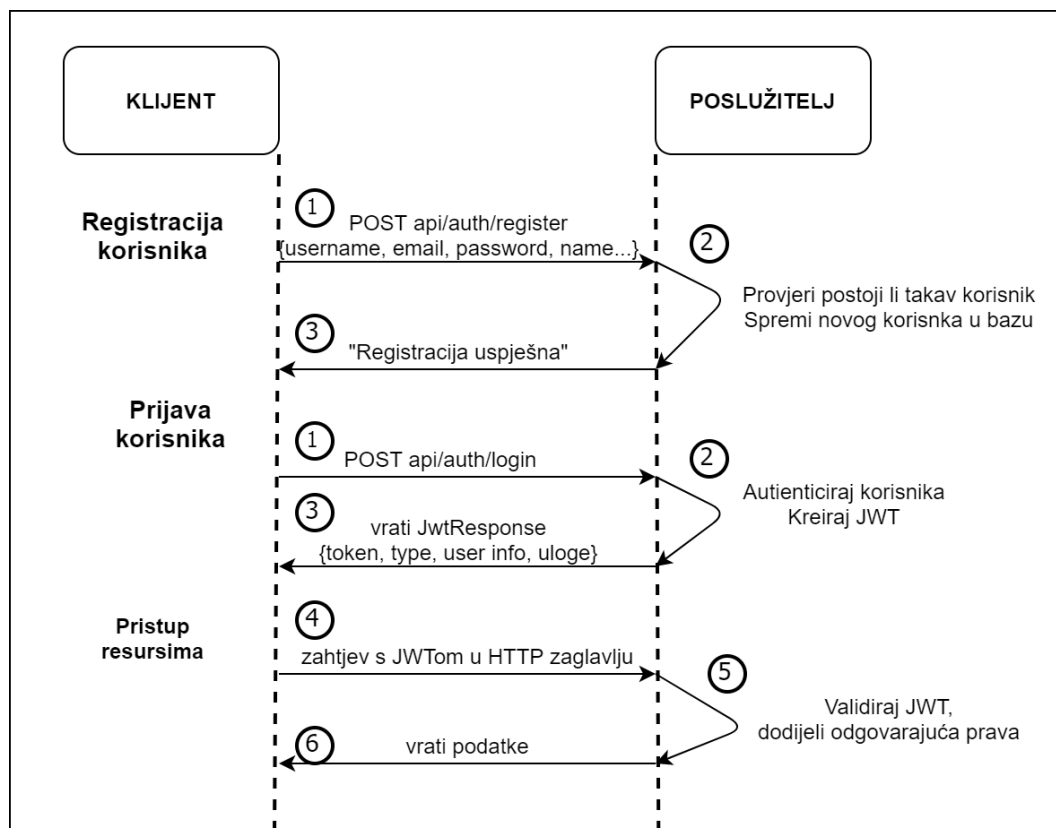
KLIJENT

POSLUŽITELJ

Registracija korisnika

1

POST api/auth/register
{username, email, password, name...}

2

Provjeri postoji li takav korisnik
Spremi novog korisnka u bazu

3

"Registracija uspješna"

Prijava korisnika

1

POST api/auth/login

2

Autienticiraj korisnika
Kreiraj JWT

3

vrati JwtResponse
{token, type, user info, uloge}

Pristup resursima

4

zahtjev s JWTom u HTTP zaglavlju

5

Validiraj JWT,
dodijeli odgovarajuća prava

6

vrati podatke